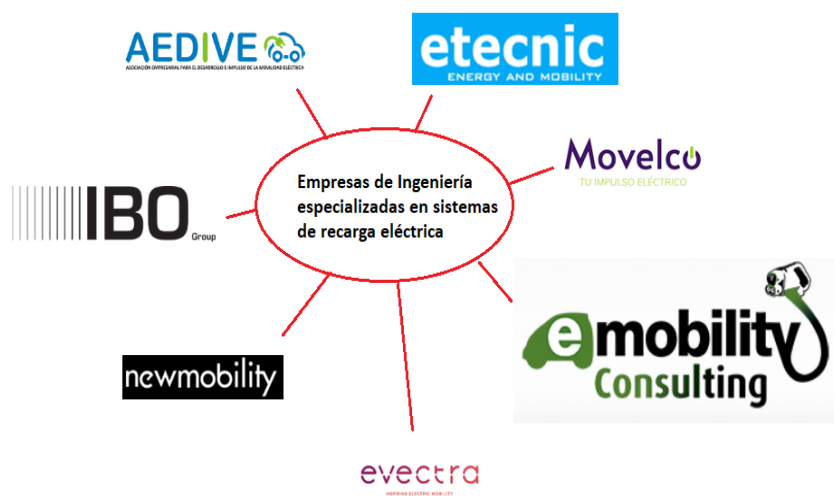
AEDIVE
ASOCIACIÓN EMPRESARIAL PARA EL DESARROLLO E IMPULSO DE LA MOVILIDAD ELÉCTRICA

etecnic
ENERGY AND MOBILITY

Movelco
TU IMPULSO ELÉCTRICO

IBO Group

Empresas de Ingeniería especializadas en sistemas de recarga eléctrica

emobility
Consulting

newmobility

evectra
INSPIRING ELECTRIC MOBILITY